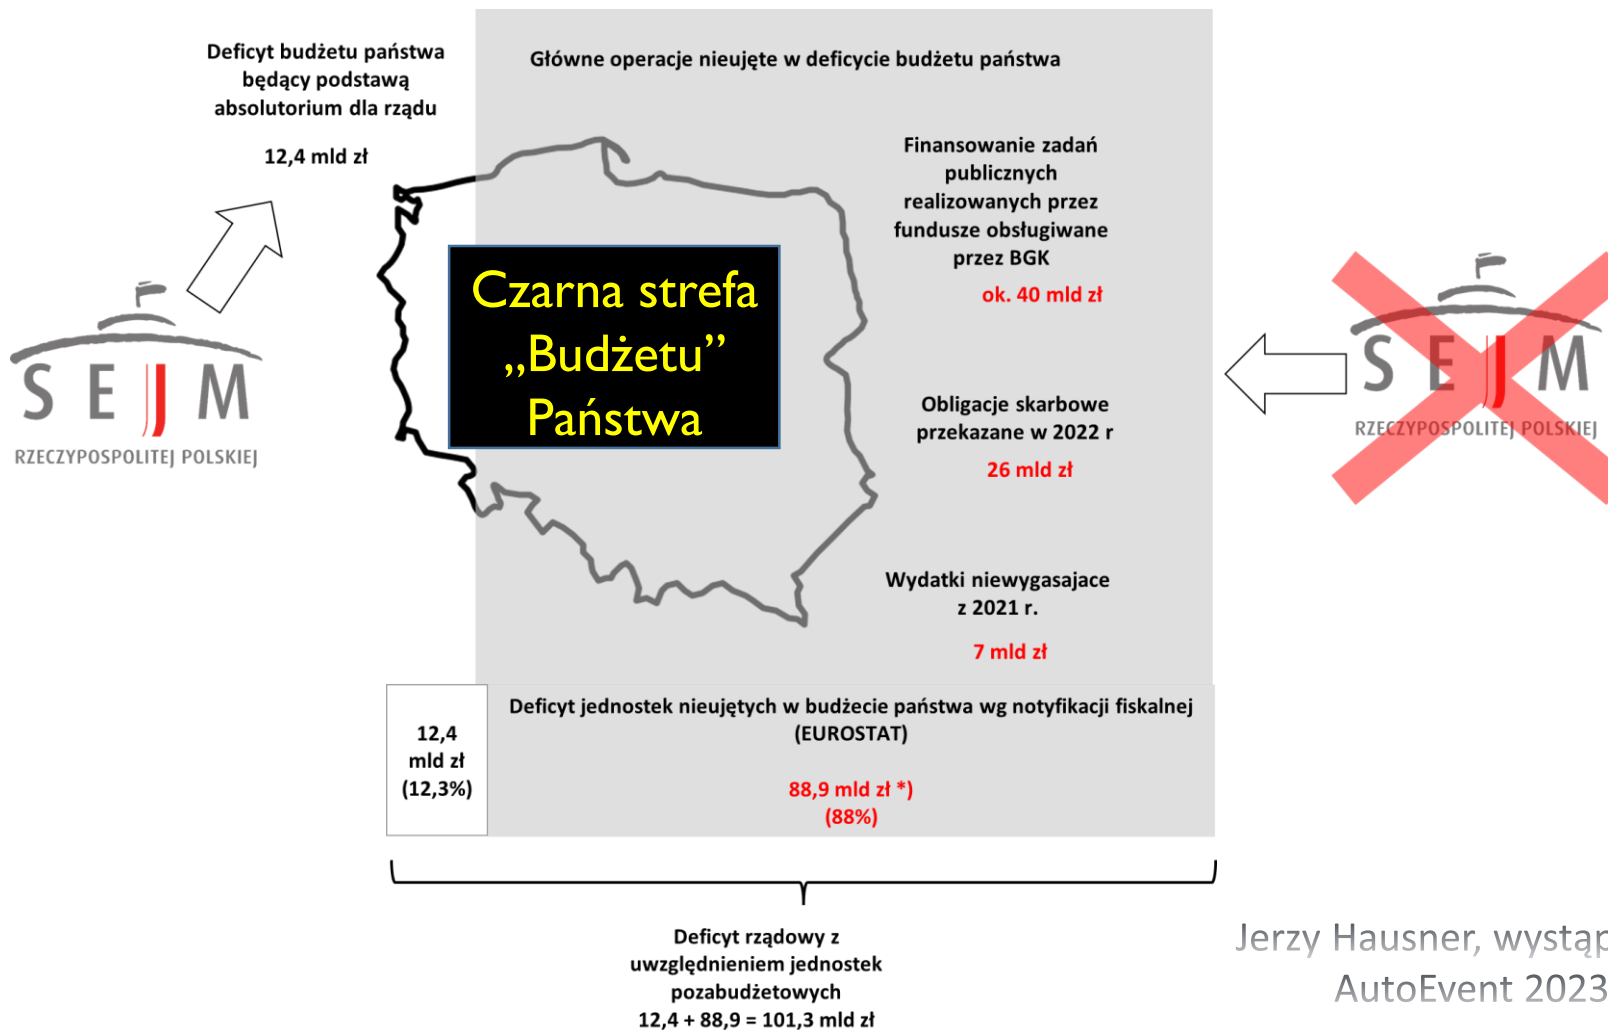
Deficyt budżetu państwa będący podstawą absolutorium dla rządu

12,4 mld zł

SEJM
RZECZYPOSPOLITEJ POLSKIEJ

Główne operacje nieujęte w deficycie budżetu państwa

Czarna strefa „Budżetu" Państwa

Finansowanie zadań publicznych realizowanych przez fundusze obsługiwane przez BGK

ok. 40 mld zł

Obligacje skarbowe przekazane w 2022 r

26 mld zł

Wydatki niewygasajace z 2021 r.

7 mld zł

SEJM
RZECZYPOSPOLITEJ POLSKIEJ

12,4 mld zł (12,3%)

Deficyt jednostek nieujętych w budżecie państwa wg notyfikacji fiskalnej (EUROSTAT)

88,9 mld zł *)
(88%)

Deficyt rządowy z uwzględnieniem jednostek pozabudżetowych
12,4 + 88,9 = 101,3 mld zł

Jerzy Hausner, wystąp
AutoEvent 2023